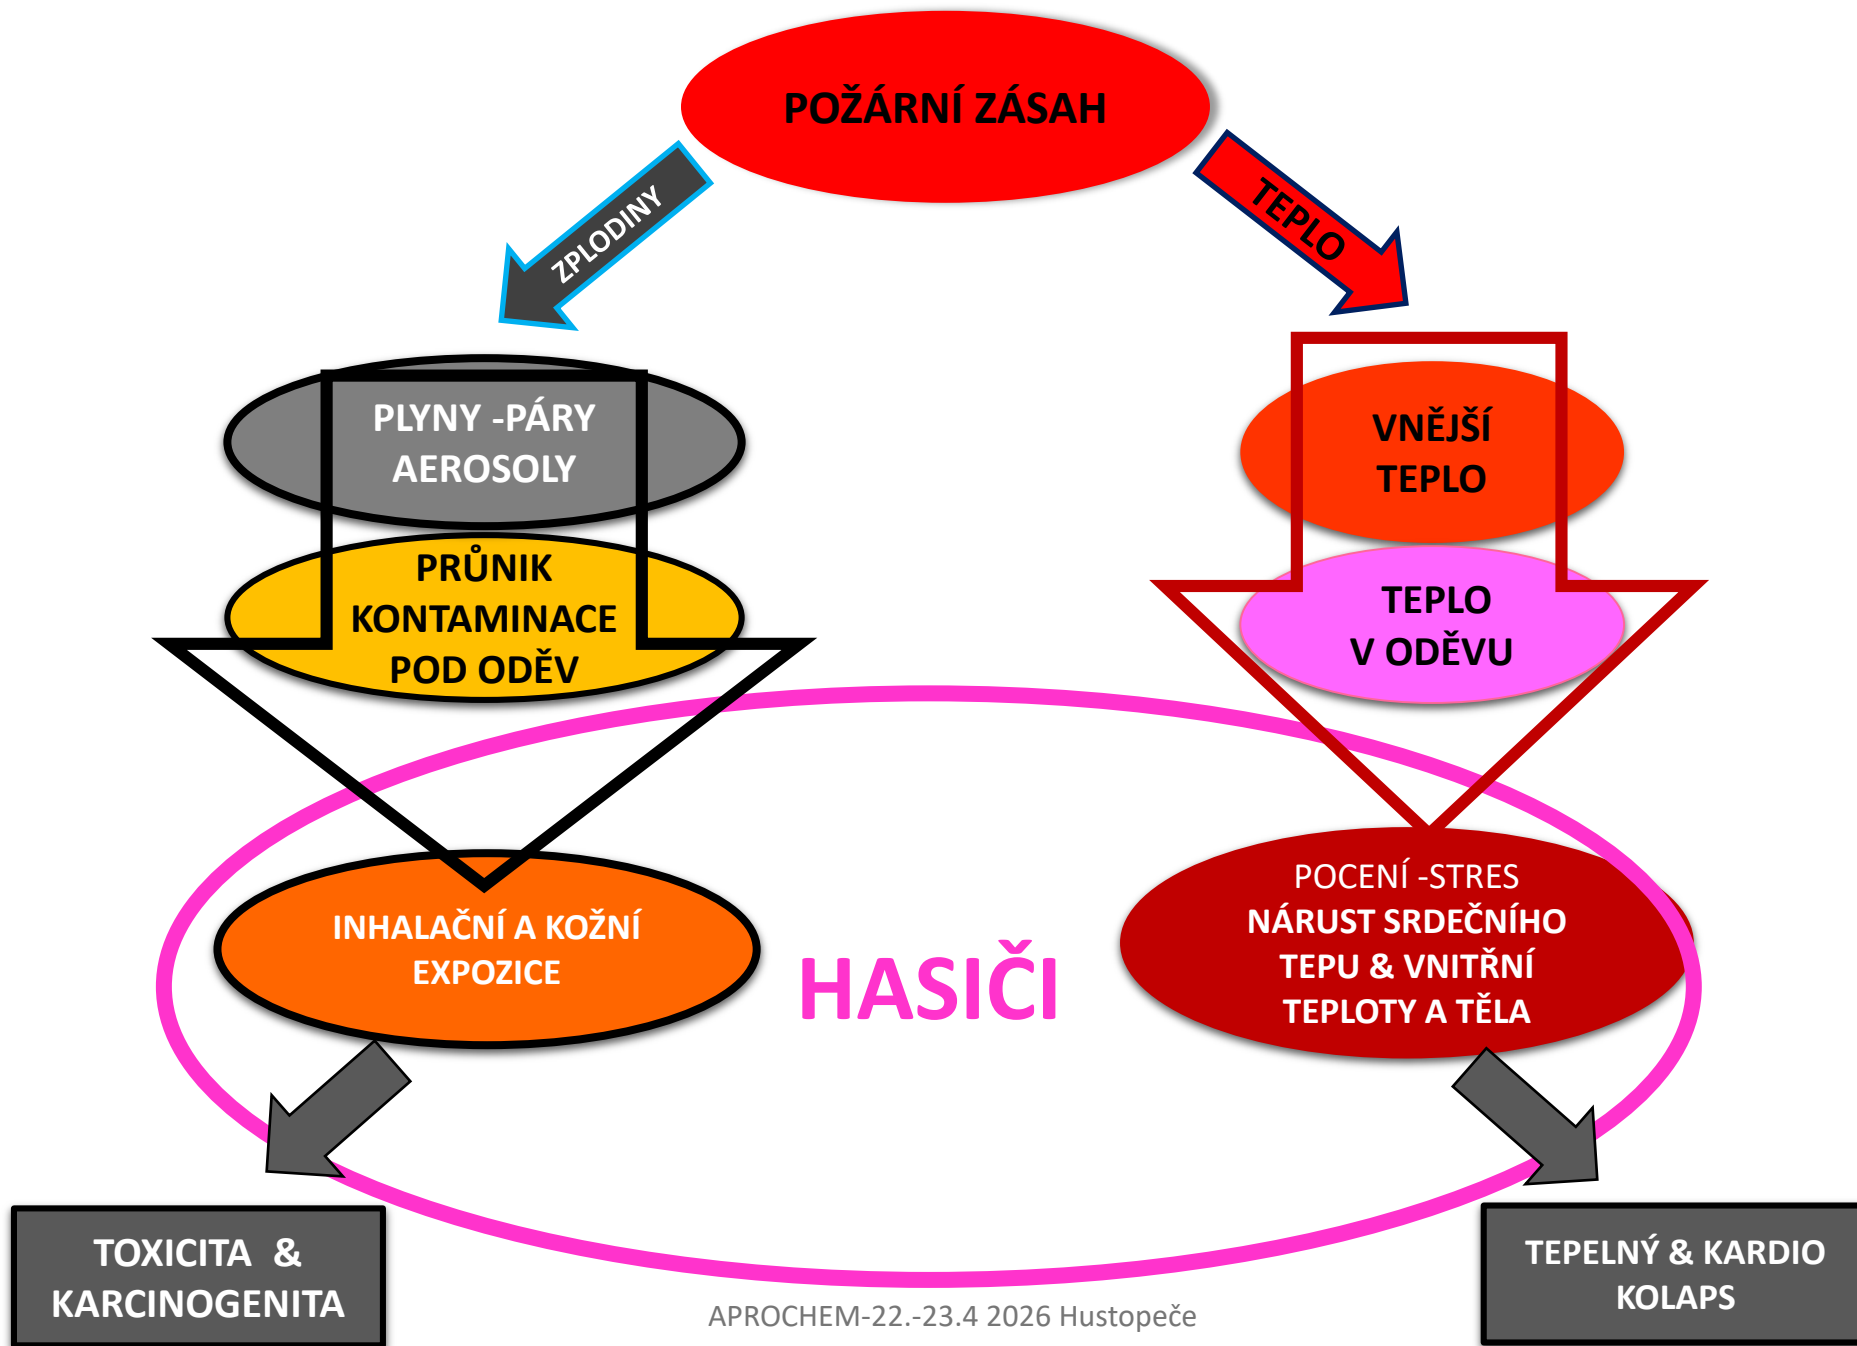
POŽÁRNÍ ZÁSAH

ZPLODINY

TEPLO

PLYNY -PÁRY AEROSOLY

PRŮNIK KONTAMINACE POD ODĚV

VNĚJŠÍ TEPLO

TEPLO V ODĚVU

INHALAČNÍ A KOŽNÍ EXPOZICE

HASIČI

POCENÍ -STRES NÁRUST SRDEČNÍHO TEPU & VNITŘNÍ TEPLOTY A TĚLA

TOXICITA & KARCINOGENITA

TEPELNÝ & KARDIO KOLAPS

APROCHEM-22.-23.4 2026 Hustopeče